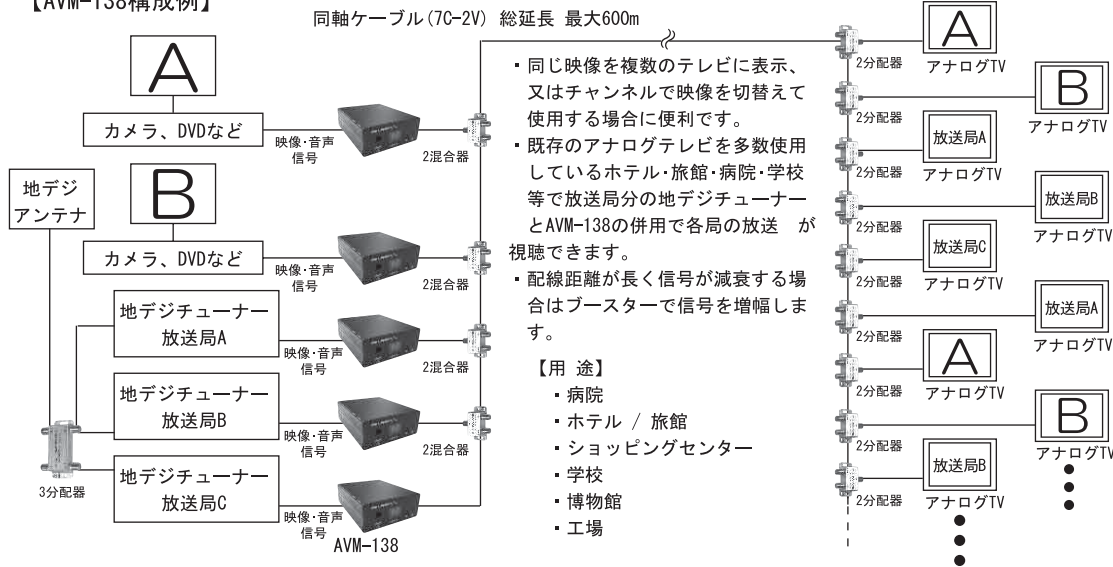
【AVM-138構成例】

同軸ケーブル(7C-2V) 総延長 最大600m

A

カメラ、DVDなど

映像･音声信号

2混合器

地デジアンテナ

B

カメラ、DVDなど

映像･音声信号

2混合器

地デジチューナー放送局A

映像･音声信号

2混合器

地デジチューナー放送局B

映像･音声信号

2混合器

3分配器

地デジチューナー放送局C

映像･音声信号

AVM-138

・同じ映像を複数のテレビに表示、又はチャンネルで映像を切替えて使用する場合に便利です。

・既存のアナログテレビを多数使用しているホテル･旅館･病院･学校等で放送局分の地デジチューナーとAVM-138の併用で各局の放送 が視聴できます。

・配線距離が長く信号が減衰する場合はブースターで信号を増幅します。

【用 途】
・病院
・ホテル / 旅館
・ショッピングセンター
・学校
・博物館
・工場

2分配器
A
アナログTV

B
アナログTV

2分配器
放送局A
アナログTV

放送局B
アナログTV

2分配器
放送局C
アナログTV

放送局A
アナログTV

2分配器
A
アナログTV

B
アナログTV

2分配器
放送局B
アナログTV

2分配器